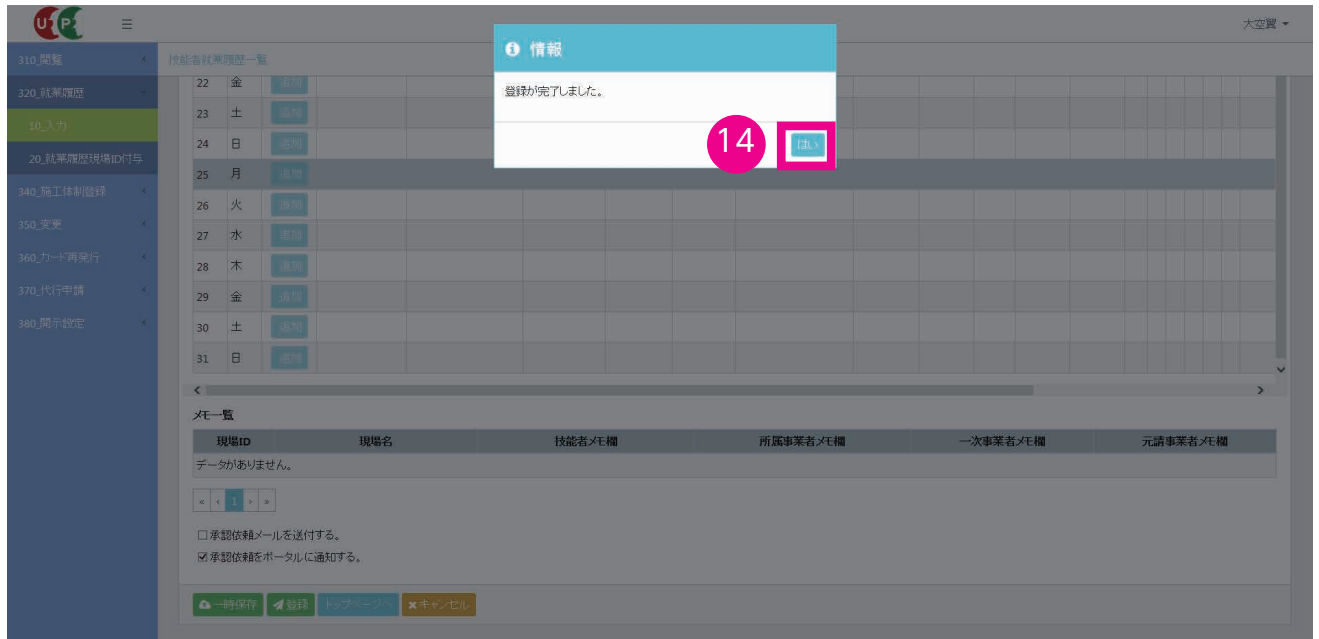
UCP

大空翼

310_閲覧
320_就業履歴
10_入力
20_就業履歴現場ID付与
340_施工体制登録
350_変更
360_カード再発行
370_代行申請
380_開示設定

技能者就業履歴一覧

| 22 | 金 | 追加 |
|---|---|---|
| 23 | 土 | 追加 |
| 24 | 日 | 追加 |
| 25 | 月 | |
| 26 | 火 | 追加 |
| 27 | 水 | 追加 |
| 28 | 木 | 追加 |
| 29 | 金 | 追加 |
| 30 | 土 | 追加 |
| 31 | 日 | 追加 |

情報

登録が完了しました。

14

はい

メモ一覧

| 現場ID | 現場名 | 技能者メモ欄 | 所属事業者メモ欄 | 一次事業者メモ欄 | 元請事業者メモ欄 |
|---|---|---|---|---|---|
| データがありません。 | | | | | |

« ‹ 1 › »

☐承認依頼メールを送付する。
☑承認依頼をポータルに通知する。

一時保存 登録 トップページへ キャンセル